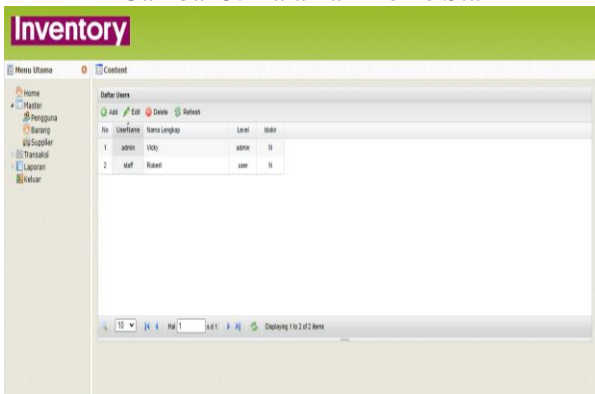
Inventory

Menu Utama

Content

Home
Master
Pengguna
Barang
Supplier
Transaksi
Laporan
Keluar

Daftar Users

Add Edit Delete Refresh

| No | UserName | Nama Lengkap | Level | blokir |
|---|---|---|---|---|
| 1 | admin | Vicky | admin | N |
| 2 | staff | Robert | user | N |

10 Hal 1 s.d 1 Displaying 1 to 2 of 2 items